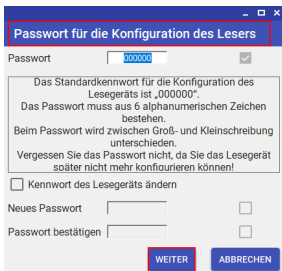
_ □ ×

Passwort für die Konfiguration des Lesers

Passwort 000000

Das Standardkennwort für die Konfiguration des Lesegeräts ist „000000". Das Passwort muss aus 6 alphanumerischen Zeichen bestehen. Beim Passwort wird zwischen Groß- und Kleinschreibung unterschieden. Vergessen Sie das Passwort nicht, da Sie das Lesegerät später nicht mehr konfigurieren können!

Kennwort des Lesegeräts ändern

Neues Passwort

Passwort bestätigen

WEITER ABBRECHEN